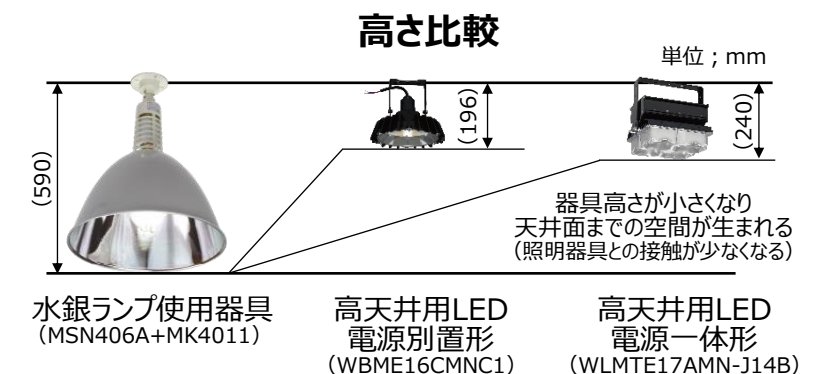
高さ比較

単位；mm

(590)

(196)

(240)

器具高さが小さくなり
天井面までの空間が生まれる
（照明器具との接触が少なくなる）

水銀ランプ使用器具
（MSN406A+MK4011）

高天井用LED
電源別置形
（WBME16CMNC1）

高天井用LED
電源一体形
（WLMTE17AMN-J14B）